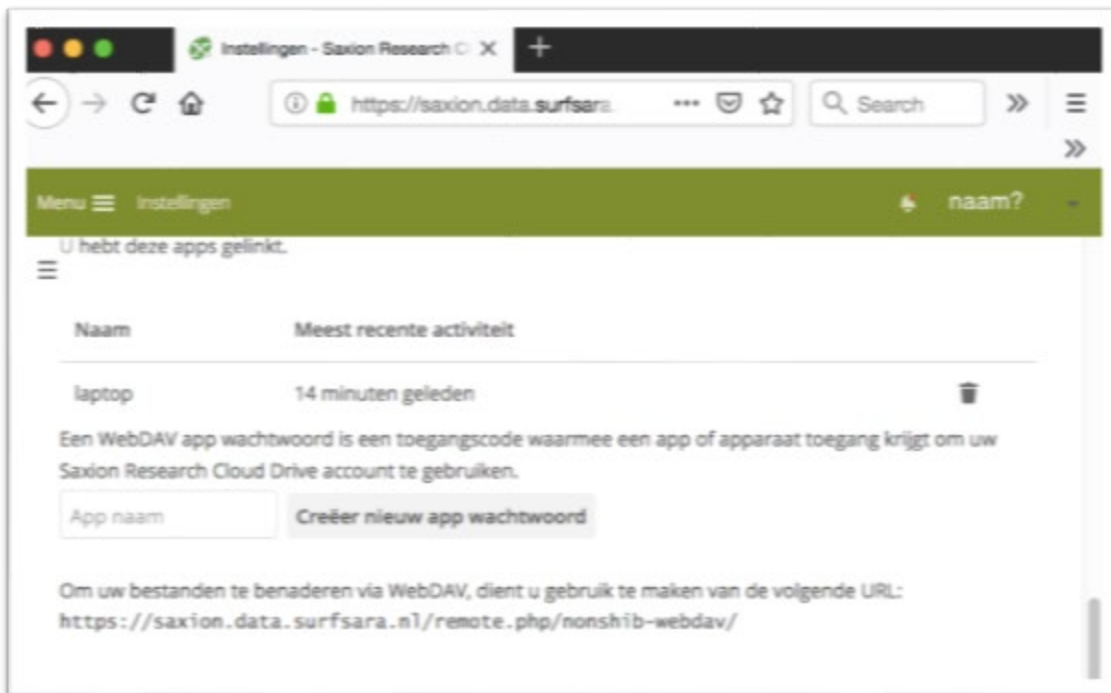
Instellingen - Saxion Research C

https://saxion.data.surfsara.

Search

Menu Instellingen

naam?

U hebt deze apps gelinkt.

| Naam | Meest recente activiteit |
|---|---|
| laptop | 14 minuten geleden |

Een WebDAV app wachtwoord is een toegangscode waarmee een app of apparaat toegang krijgt om uw Saxion Research Cloud Drive account te gebruiken.

App naam

Creëer nieuw app wachtwoord

Om uw bestanden te benaderen via WebDAV, dient u gebruik te maken van de volgende URL:
https://saxion.data.surfsara.nl/remote.php/nonshib-webdav/